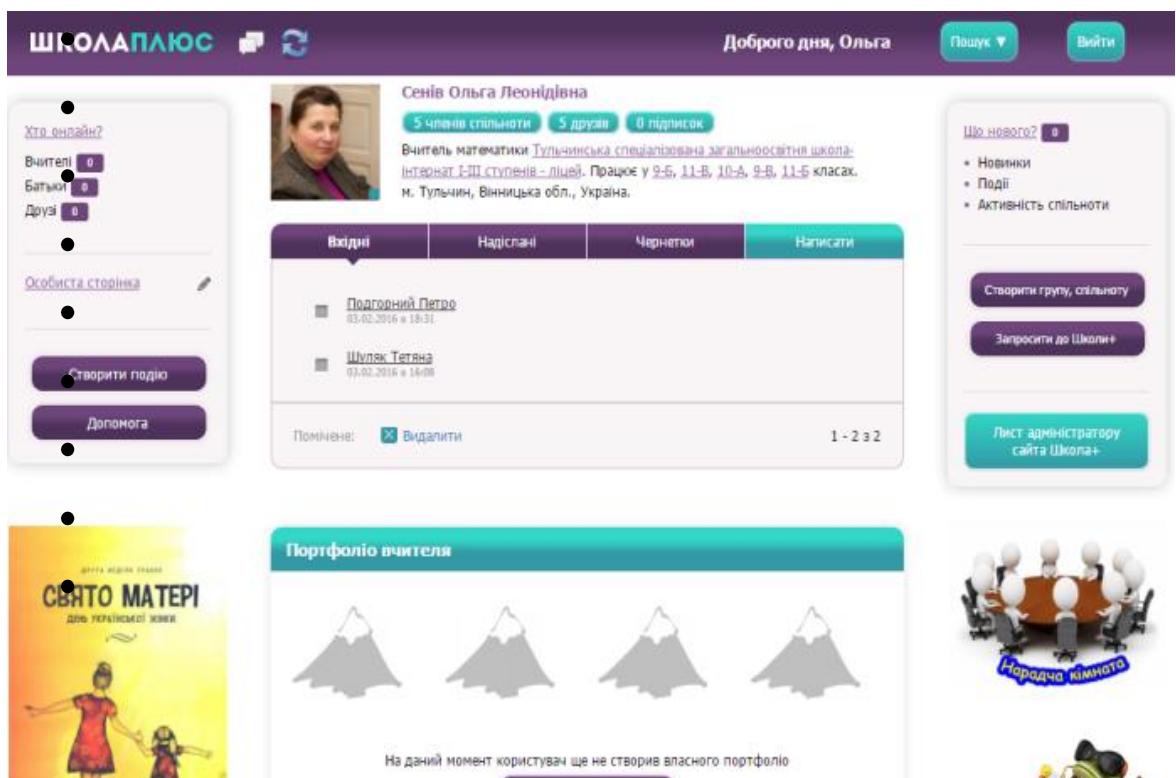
ШКОЛАПЛЮС

Доброго дня, Ольга

Пошук ▼

Вийти

Хто онлайн?

Вчителі 0

Батьки 0

Друзі 0

Особиста сторінка

Створити подію

Допомога

Сенів Ольга Леонідівна

5 членів спільноти  5 друзів  0 підписок

Вчитель математики Тульчинська спеціалізована загальноосвітня школа-інтернат I-III ступенів - ліцей. Працює у 9-Б, 11-В, 10-А, 9-В, 11-Б класах. м. Тульчин, Вінницька обл., Україна.

| Вхідні | Надіслані | Чернетки | Написати |
|---|---|---|---|

Подгорний Петро
03.02.2016 в 18:31

Шуляк Тетяна
03.02.2016 в 16:08

Помічене: Видалити

1 - 2 з 2

Що нового? 0

• Новинки
• Події
• Активність спільноти

Створити групу, спільноту

Запросити до Школи+

Лист адміністратору сайта Школа+

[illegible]

СВЯТО МАТЕРІ

ДЕНЬ УКРАЇНСЬКОЇ ЖІНКИ

Портфоліо вчителя

На даний момент користувач ще не створив власного портфоліо

Нарадча кімната